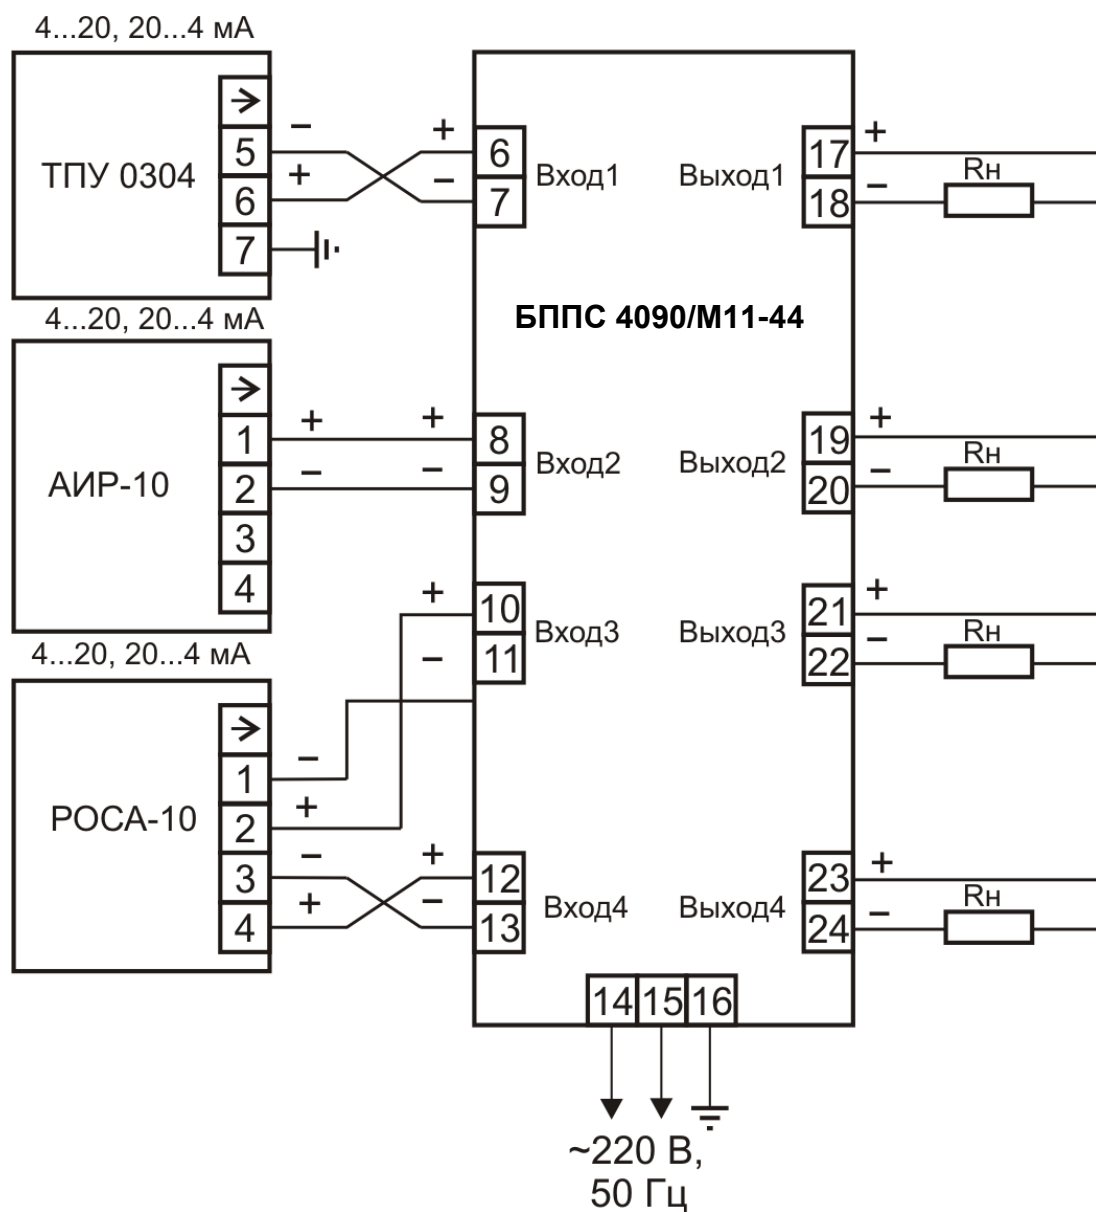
4...20, 20...4 мА

ТПУ 0304

→
5
6
7

−
+
+
−

6
7
Вход1

Выход1
17
18
+
−
Rн

БППС 4090/М11-44

4...20, 20...4 мА

АИР-10

→
1
2
3
4

+
−
+
−

8
9
Вход2

Выход2
19
20
+
−
Rн

+
−
10
11
Вход3

Выход3
21
22
+
−
Rн

4...20, 20...4 мА

РОСА-10

→
1
2
3
4

−
+
−
+
+
−

12
13
Вход4

Выход4
23
24
+
−
Rн

14
15
16

~220 В,
50 Гц